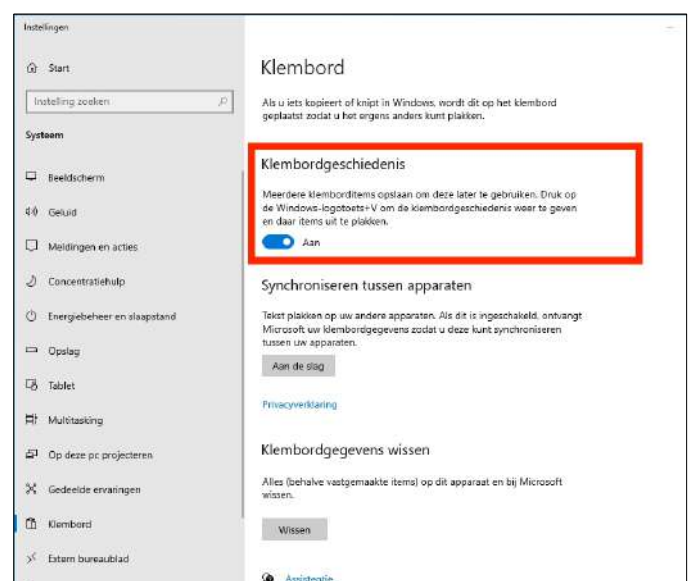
Instellingen

Start

Instelling zoeken

Systeem

Beeldscherm

Geluid

Meldingen en acties

Concentratiehulp

Energiebeheer en slaapstand

Opslag

Tablet

Multitasking

Op deze pc projecteren

Gedeelde ervaringen

Klembord

Extern bureaublad

Klembord

Als u iets kopieert of knipt in Windows, wordt dit op het klembord geplaatst zodat u het ergens anders kunt plakken.

Klembordgeschiedenis

Meerdere klembordItems opslaan om deze later te gebruiken. Druk op de Windows-logotoets+V om de klembordgeschiedenis weer te geven en daar items uit te plakken.

Aan

Synchroniseren tussen apparaten

Tekst plakken op uw andere apparaten. Als dit is ingeschakeld, ontvangt Microsoft uw klembordgegevens zodat u deze kunt synchroniseren tussen uw apparaten.

Aan de slag

Privacyverklaring

Klembordgegevens wissen

Alles (behalve vastgemaakte items) op dit apparaat en bij Microsoft wissen.

Wissen

Assistentie